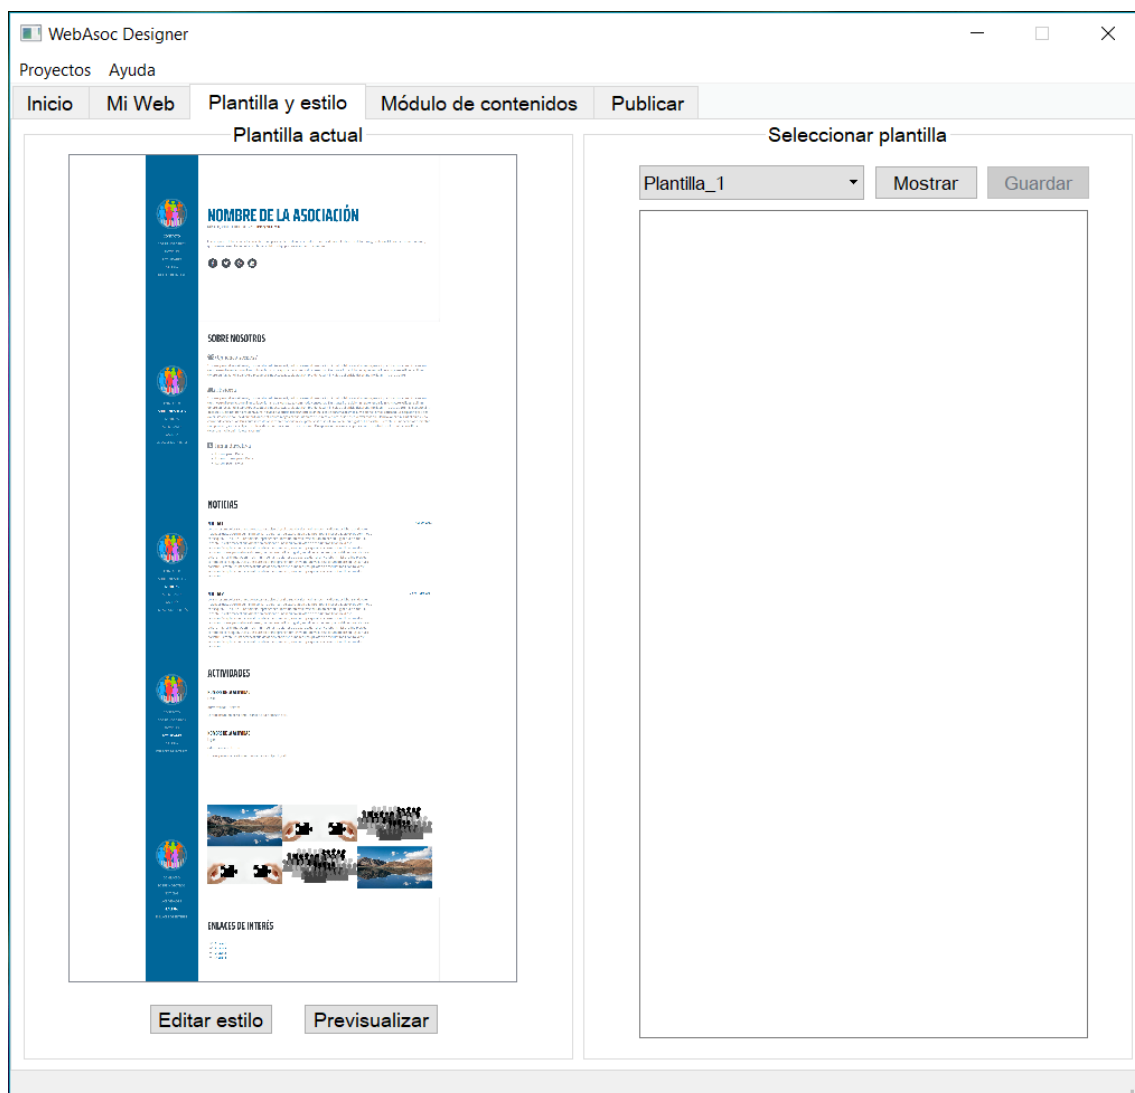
WebAsoc Designer

Proyectos Ayuda

Inicio Mi Web Plantilla y estilo Módulo de contenidos Publicar

Plantilla actual

NOMBRE DE LA ASOCIACIÓN

SOBRE NOSOTROS

NOTICIAS

ACTIVIDADES

ENLACES DE INTERÉS

Editar estilo Previsualizar

Seleccionar plantilla

Plantilla_1

Mostrar Guardar